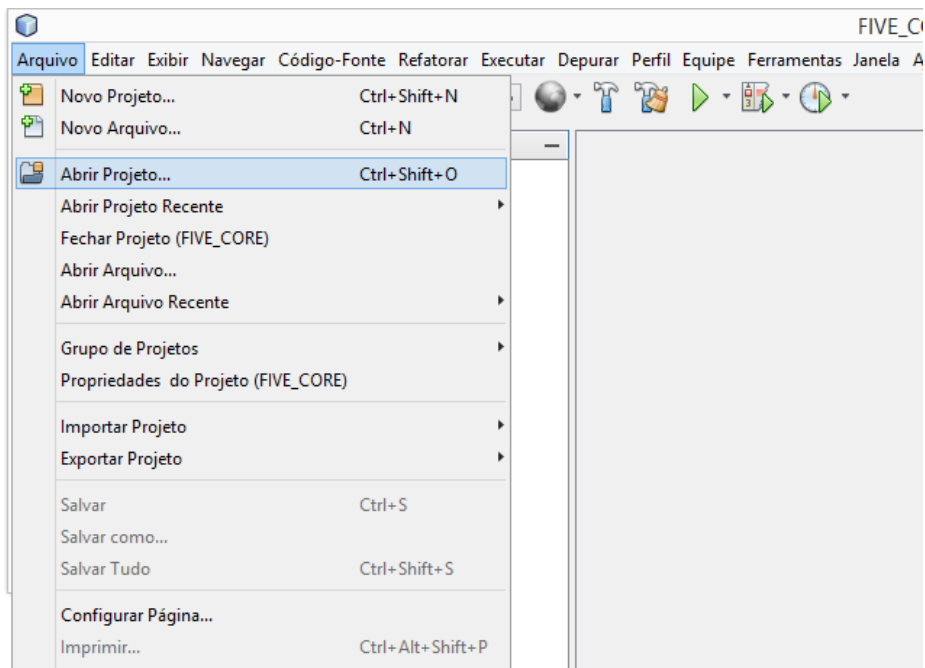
FIVE_C

Arquivo Editar Exibir Navegar Código-Fonte Refatorar Executar Depurar Perfil Equipe Ferramentas Janela A

Novo Projeto... Ctrl+Shift+N
Novo Arquivo... Ctrl+N

Abrir Projeto... Ctrl+Shift+O
Abrir Projeto Recente
Fechar Projeto (FIVE_CORE)
Abrir Arquivo...
Abrir Arquivo Recente

Grupo de Projetos
Propriedades do Projeto (FIVE_CORE)

Importar Projeto
Exportar Projeto

Salvar Ctrl+S
Salvar como...
Salvar Tudo Ctrl+Shift+S

Configurar Página...
Imprimir... Ctrl+Alt+Shift+P